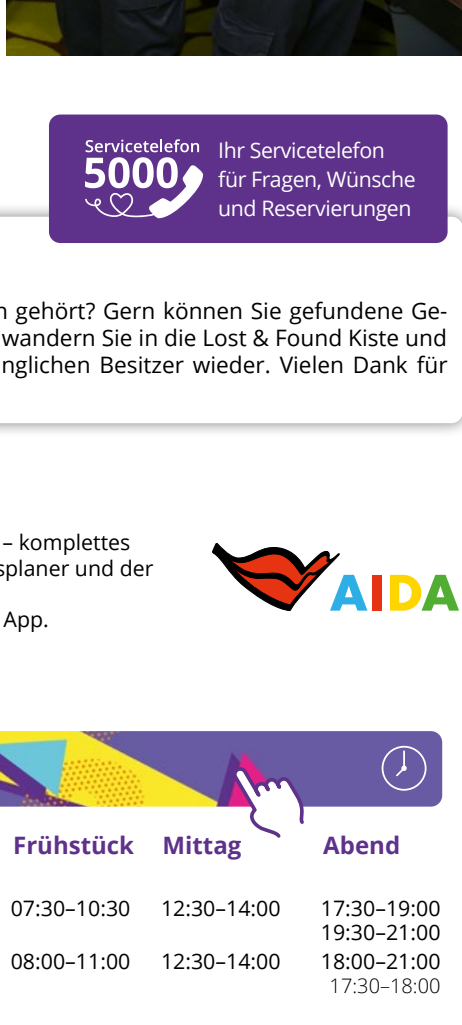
Servicetelefon
5000
Ihr Servicetelefon für Fragen, Wünsche und Reservierungen

n gehört? Gern können Sie gefundene Ge- wandern Sie in die Lost & Found Kiste und nglichen Besitzer wieder. Vielen Dank für

– komplettes splaner und der

App.

AIDA

| Frühstück | Mittag | Abend |
|---|---|---|
| 07:30–10:30 | 12:30–14:00 | 17:30–19:00 19:30–21:00 |
| 08:00–11:00 | 12:30–14:00 | 18:00–21:00 17:30–18:00 |